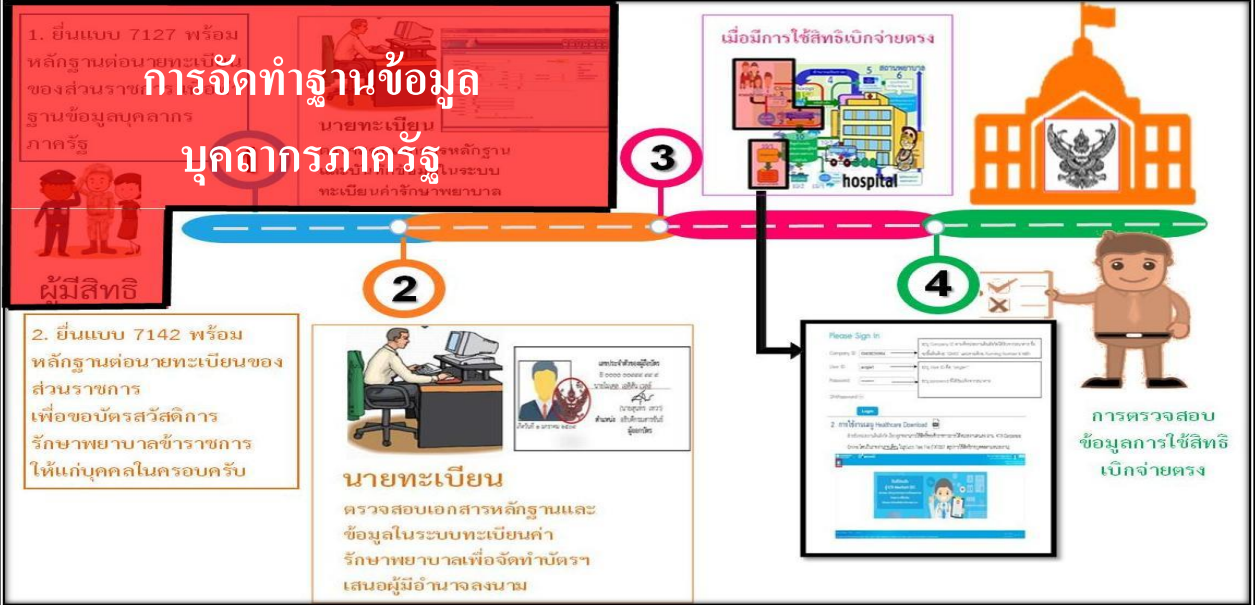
1. ยื่นแบบ 7127 พร้อมหลักฐานต่อนายทะเบียนของส่วนราชการ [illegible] ฐานข้อมูลบุคลากรภาครัฐ

การจัดทำฐานข้อมูลบุคลากรภาครัฐ

นายทะเบียน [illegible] หลักฐาน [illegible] ในระบบทะเบียนค่ารักษาพยาบาล

ผู้มีสิทธิ

3

เมื่อมีการใช้สิทธิเบิกจ่ายตรง

hospital

2

4

2. ยื่นแบบ 7142 พร้อมหลักฐานต่อนายทะเบียนของส่วนราชการ เพื่อขอบัตรสวัสดิการรักษาพยาบาลข้าราชการให้แก่บุคคลในครอบครัว

นายทะเบียน

ตรวจสอบเอกสารหลักฐานและข้อมูลในระบบทะเบียนค่ารักษาพยาบาลเพื่อจัดทำบัตรฯ เสนอผู้มีอำนาจลงนาม

Please Sign In

Company ID

User ID

Password

Login

การตรวจสอบข้อมูลการใช้สิทธิเบิกจ่ายตรง